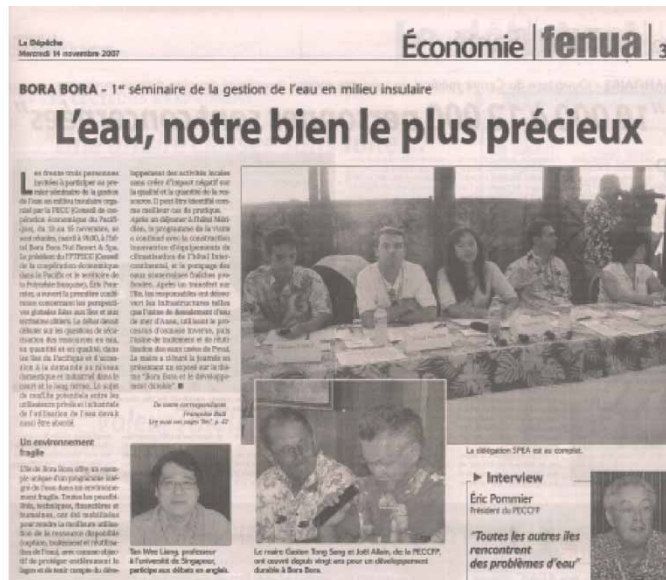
La Dépêche
Mercredi 14 novembre 2007

Économie | fenua | 3

BORA BORA - 1er séminaire de la gestion de l'eau en milieu insulaire

L'eau, notre bien le plus précieux

Les trente trois personnes invitées à participer au premier séminaire de la gestion de l'eau en milieu insulaire organisé par le PECC (Conseil de coopération économique du Pacifique), du 13 au 16 novembre, se sont réunies, mardi à 9h00, à l'hôtel Bora Bora Nui Resort & Spa. Le président du FPTPECC (Conseil de la coopération économique dans le Pacifique et le territoire de la Polynésie française), Éric Pommier, a ouvert la première conférence concernant les perspectives globales liées aux îles et aux territoires côtiers. Le débat devait débuter sur les questions de la situation des ressources en eau, en quantité et en qualité, dans les îles du Pacifique et d'ailleurs à la demande et au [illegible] et industriel dans le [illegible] et le long terme. Le sujet du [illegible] prioritaire entre les utilisateurs privés et industriels de l'utilisation de l'eau devra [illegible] être abordé.

Un environnement fragile

L'île de Bora Bora offre un exemple unique d'un programme intégré. Des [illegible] sont sur un environnement fragile. Toutes les possibilités, techniques, financières et humaines, ont été mobilisées pour rendre la meilleure utilisation de la ressource disponible (captage, traitement et distribution de l'eau), avec comme objectif de protéger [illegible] le lagon et de tenir compte du développement des activités locales sans créer d'impact négatif sur la qualité et la quantité de la ressource. Il paraît être identifié comme meilleur cas de pratique. Après un déjeuner à l'hôtel Méridien, le programme de la visite a continué avec la construction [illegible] d'équipements de climatisation de l'hôtel Intercontinental, le pompage des eaux souterraines fraîches profondes. Après un transfert sur l'île, les responsables ont détaillé les infrastructures telles que l'usine de dessalement d'eau de mer d'Anau, une usine de production d'osmose inverse, puis l'usine de traitement et de distribution des eaux usées de Povai. Le maire a clôturé la journée en présentant un exposé sur la situation de "Bora Bora et le développement durable". ■

De notre correspondante
Françoise Bali
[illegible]

Tan Wee Liang, professeur à l'université de Singapour, participe aux débats en anglais.

Le maire Gaston Tong Sang et Joël Allain, du PECCFP, ont œuvré depuis vingt ans pour un développement durable à Bora Bora.

La délégation SPEA est au complet.

▶ Interview
Éric Pommier
Président du PECCFP

"Toutes les autres îles rencontrent des problèmes d'eau"